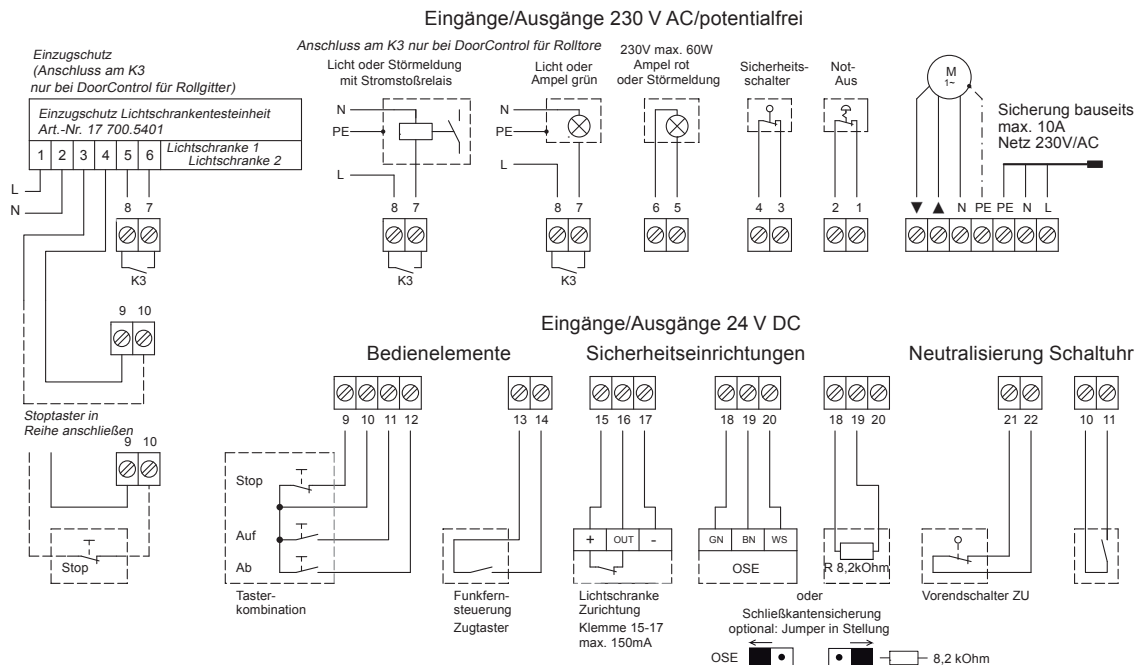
Eingänge/Ausgänge 230 V AC/potentialfrei

Einzugschutz
(Anschluss am K3
nur bei DoorControl für Rollgitter)

Anschluss am K3 nur bei DoorControl für Rolltore

Licht oder Störmeldung
mit Stromstoßrelais

Licht oder
Ampel grün

230V max. 60W
Ampel rot
oder Störmeldung

Sicherheits-
schalter

Not-
Aus

M
1~

Sicherung bauseits
max. 10A
Netz 230V/AC

Einzugschutz Lichtschrankentesteinheit
Art.-Nr. 17 700.5401

| 1 | 2 | 3 | 4 | 5 | 6 |
|---|---|---|---|---|---|

Lichtschranke 1
Lichtschranke 2

L
N

N
PE
L

N
PE
L

8 7
K3

8 7
K3

8 7
K3

6 5

4 3

2 1

▼ ▲ N PE PE N L

9 10

Eingänge/Ausgänge 24 V DC

Bedienelemente

Sicherheitseinrichtungen

Neutralisierung Schaltuhr

Stoptaster in
Reihe anschließen

9 10

Stop

9 10 11 12

Stop
Auf
Ab

Taster-
kombination

13 14

Funkfern-
steuerung
Zugtaster

15 16 17

+ OUT -

Lichtschranke
Zurichtung
Klemme 15-17
max. 150mA

18 19 20

GN BN WS

OSE

18 19 20

R 8,2kOhm

oder
Schließkantensicherung
optional: Jumper in Stellung

OSE

8,2 kOhm

21 22

Vorendschalter ZU

10 11